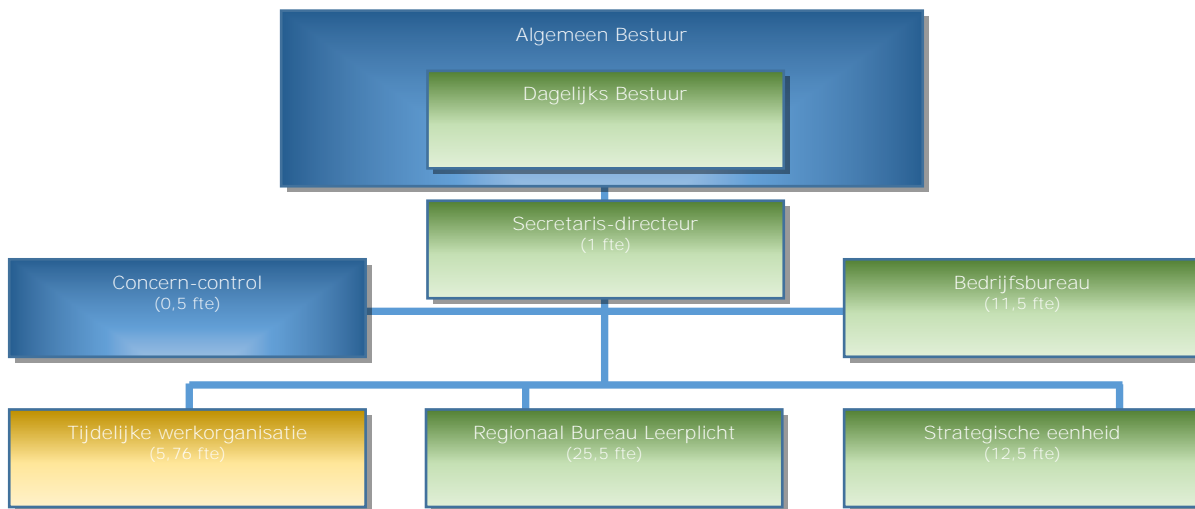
Algemeen Bestuur

Dagelijks Bestuur

Secretaris-directeur
(1 fte)

Concern-control
(0,5 fte)

Bedrijfsbureau
(11,5 fte)

Tijdelijke werkorganisatie
(5,76 fte)

Regionaal Bureau Leerplicht
(25,5 fte)

Strategische eenheid
(12,5 fte)